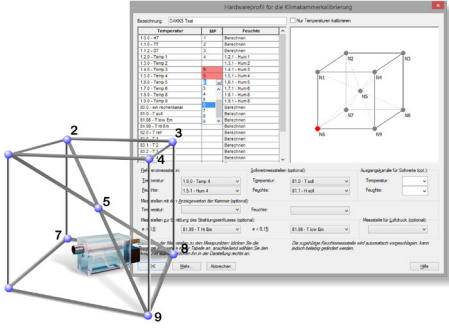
Hardwareprofil für die Klimakammerkalibrierung

Bezeichnung: DAKKS Test

Nur Temperaturen kalibrieren

| Temperatur | MP | Feuchte |
|---|---|---|
| 1.5.0 - H7 | 1 | Berechnen |
| 1.1.0 - T7 | 2 | Berechnen |
| 1.1.2 - 2T | 3 | Berechnen |
| 1.2.0 - Temp 3 | 4 | 1.2.1 - Hum 1 |
| 1.3.0 - Temp 2 | | 1.3.1 - Hum 2 |
| 1.4.0 - Temp 3 | 6 | 1.4.1 - Hum 3 |
| 1.5.0 - Temp 4 | 6 | 1.5.1 - Hum 4 |
| 1.6.0 - Temp 5 | 5 | 1.6.1 - Hum 5 |
| 1.7.0 - Temp 6 | 6 | 1.7.1 - Hum 6 |
| 1.8.0 - Temp 7 | 4 | 1.8.1 - Hum 7 |
| 1.9.0 - Temp 8 | 5 | 1.9.1 - Hum 8 |
| 00.0 - ein rechentaner | 3 | Berechnen |
| 01.0 - T soll | | Berechnen |
| 01.00 - T low Em | 5 | Berechnen |
| 01.00 - T H Em | | |
| 02.0 - T soll | | Berechnen |
| 02.1 - T rel | | Berechnen |
| 02.1 - T | | Berechnen |
| 03.1 - T | | Berechnen |
| 03.1 - T 2 | | Berechnen |

N1 N2 N3 N4 N5 N6 N7 N8 N9

Referenzmessstelle
Temperatur: 1.5.0 - Temp 4
Feuchte: 1.5.1 - Hum 4

Sollwertmessstellen (optional)
Temperatur: 01.0 - T soll
Feuchte: 01.1 - Hum soll

Ausgangswerte für Sollwerte (opt.)
Temperatur:
Feuchte:

Messstellen mit den Anzeigewerten der Kammer (optional)
Temperatur:
Feuchte:

Messstellen zur Bestimmung des Strahlungseinflusses (optional):
ε (0.1): 01.99 - T H Em
ε (0.8): 01.98 - T low Em

Messstelle für Luftdruck (optional):

Die zugehörigen Feuchtemessstelle wird automatisch vorgeschlagen, kann jedoch beliebig geändert werden.

OK
Mehr
Abbrechen
Hilfe

2
3
4
5
7
8
9